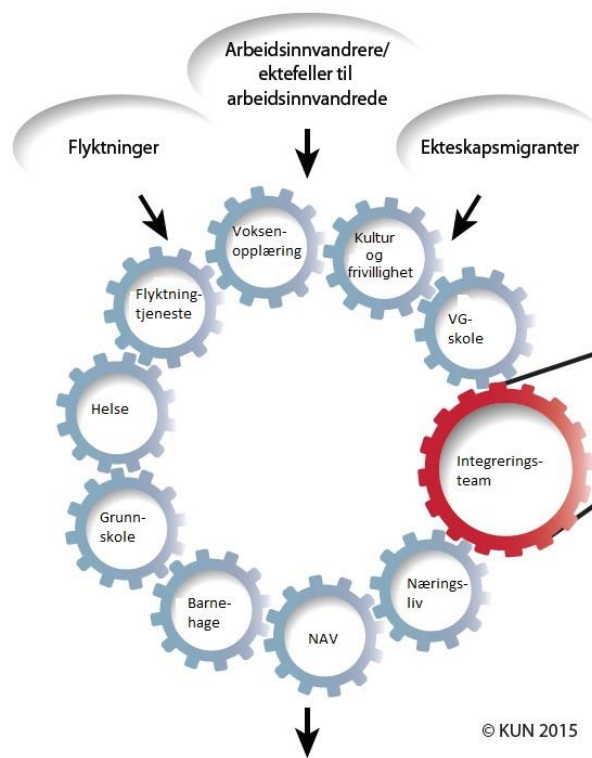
Arbeidsinnvandrere/ ektefeller til arbeidsinnvandrede

Flyktninger

Ekteskapsmigranter

Voksenopplæring

Kultur og frivillighet

Flyktningtjeneste

VG-skole

Helse

Integreringsteam

Grunnskole

Næringsliv

Barnehage

NAV

© KUN 2015